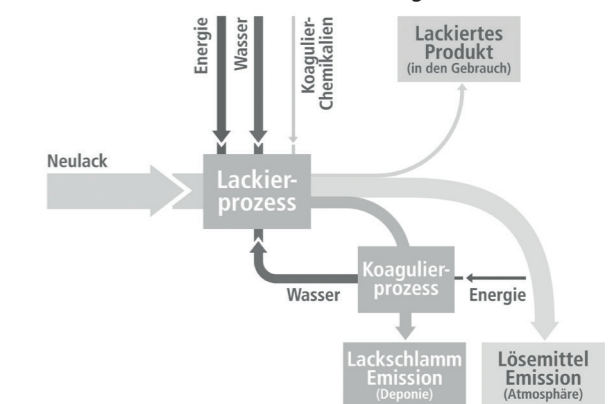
Energie

Wasser

Koagulier-Chemikalien

Lackiertes Produkt
(in den Gebrauch)

Neulack

Lackierprozess

Koagulierprozess

Wasser

Energie

Lackschlamm Emission
(Deponie)

Lösemittel Emission
(Atmosphäre)